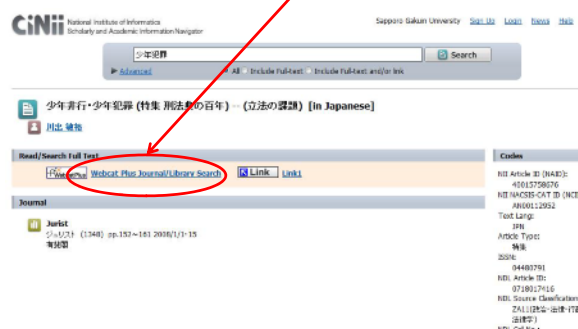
CiNii National Institute of Informatics Scholarly and Academic Information Navigator

Sapporo Gakuin University Sign Up Login News Help

少年犯罪

Search

Advanced All Include Full-text Include Full-text and/or link

少年非行・少年犯罪 (特集 刑法典の百年) -- (立法の課題) [in Japanese]

川出 敏裕

Read/Search Full Text

Webcat Plus Journal/Library Search Link Link1

Journal

Jurist
ジュリスト (1348) pp.152~161 2008/1/1-15
有斐閣

Codes

NII Article ID (NAID):
40015750676
NII NACSIS-CAT ID (NCID):
AN00112952
Text Lang:
JPN
Article Type:
特集
ISSN:
04480791
NDL Article ID:
9718017416
NDL Source Classification:
ZA11(政治・法律・行政--法律学)